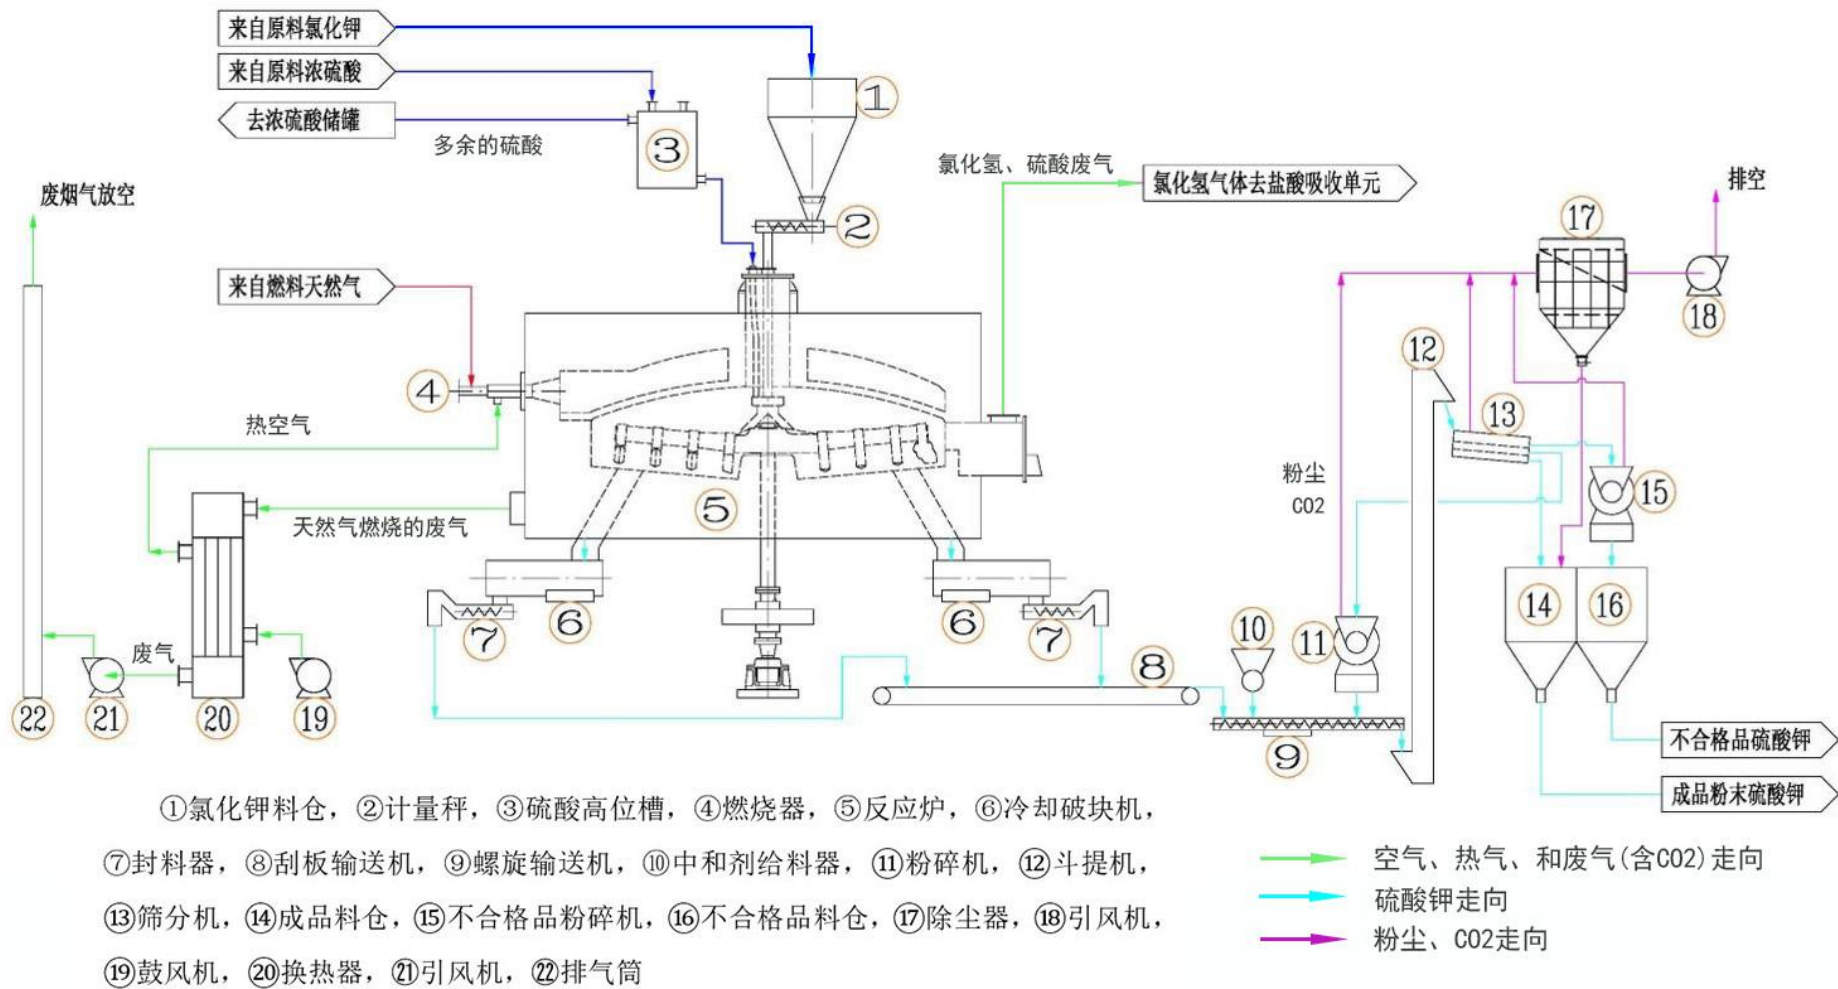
来自原料氯化钾

来自原料浓硫酸

去浓硫酸储罐

多余的硫酸

①

③

②

氯化氢、硫酸废气

氯化氢气体去盐酸吸收单元

排空

废烟气放空

⑰

⑱

来自燃料天然气

④

⑫

⑬

热空气

粉尘

CO2

⑮

⑤

天然气燃烧的废气

⑭

⑯

⑥

⑥

⑦

⑦

⑧

⑩

⑪

废气

㉒

㉑

⑳

⑲

⑨

不合格品硫酸钾

成品粉末硫酸钾

①氯化钾料仓，②计量秤，③硫酸高位槽，④燃烧器，⑤反应炉，⑥冷却破块机，

⑦封料器，⑧刮板输送机，⑨螺旋输送机，⑩中和剂给料器，⑪粉碎机，⑫斗提机，

⑬筛分机，⑭成品料仓，⑮不合格品粉碎机，⑯不合格品料仓，⑰除尘器，⑱引风机，

⑲鼓风机，⑳换热器，㉑引风机，㉒排气筒

空气、热气、和废气(含CO2)走向

硫酸钾走向

粉尘、CO2走向